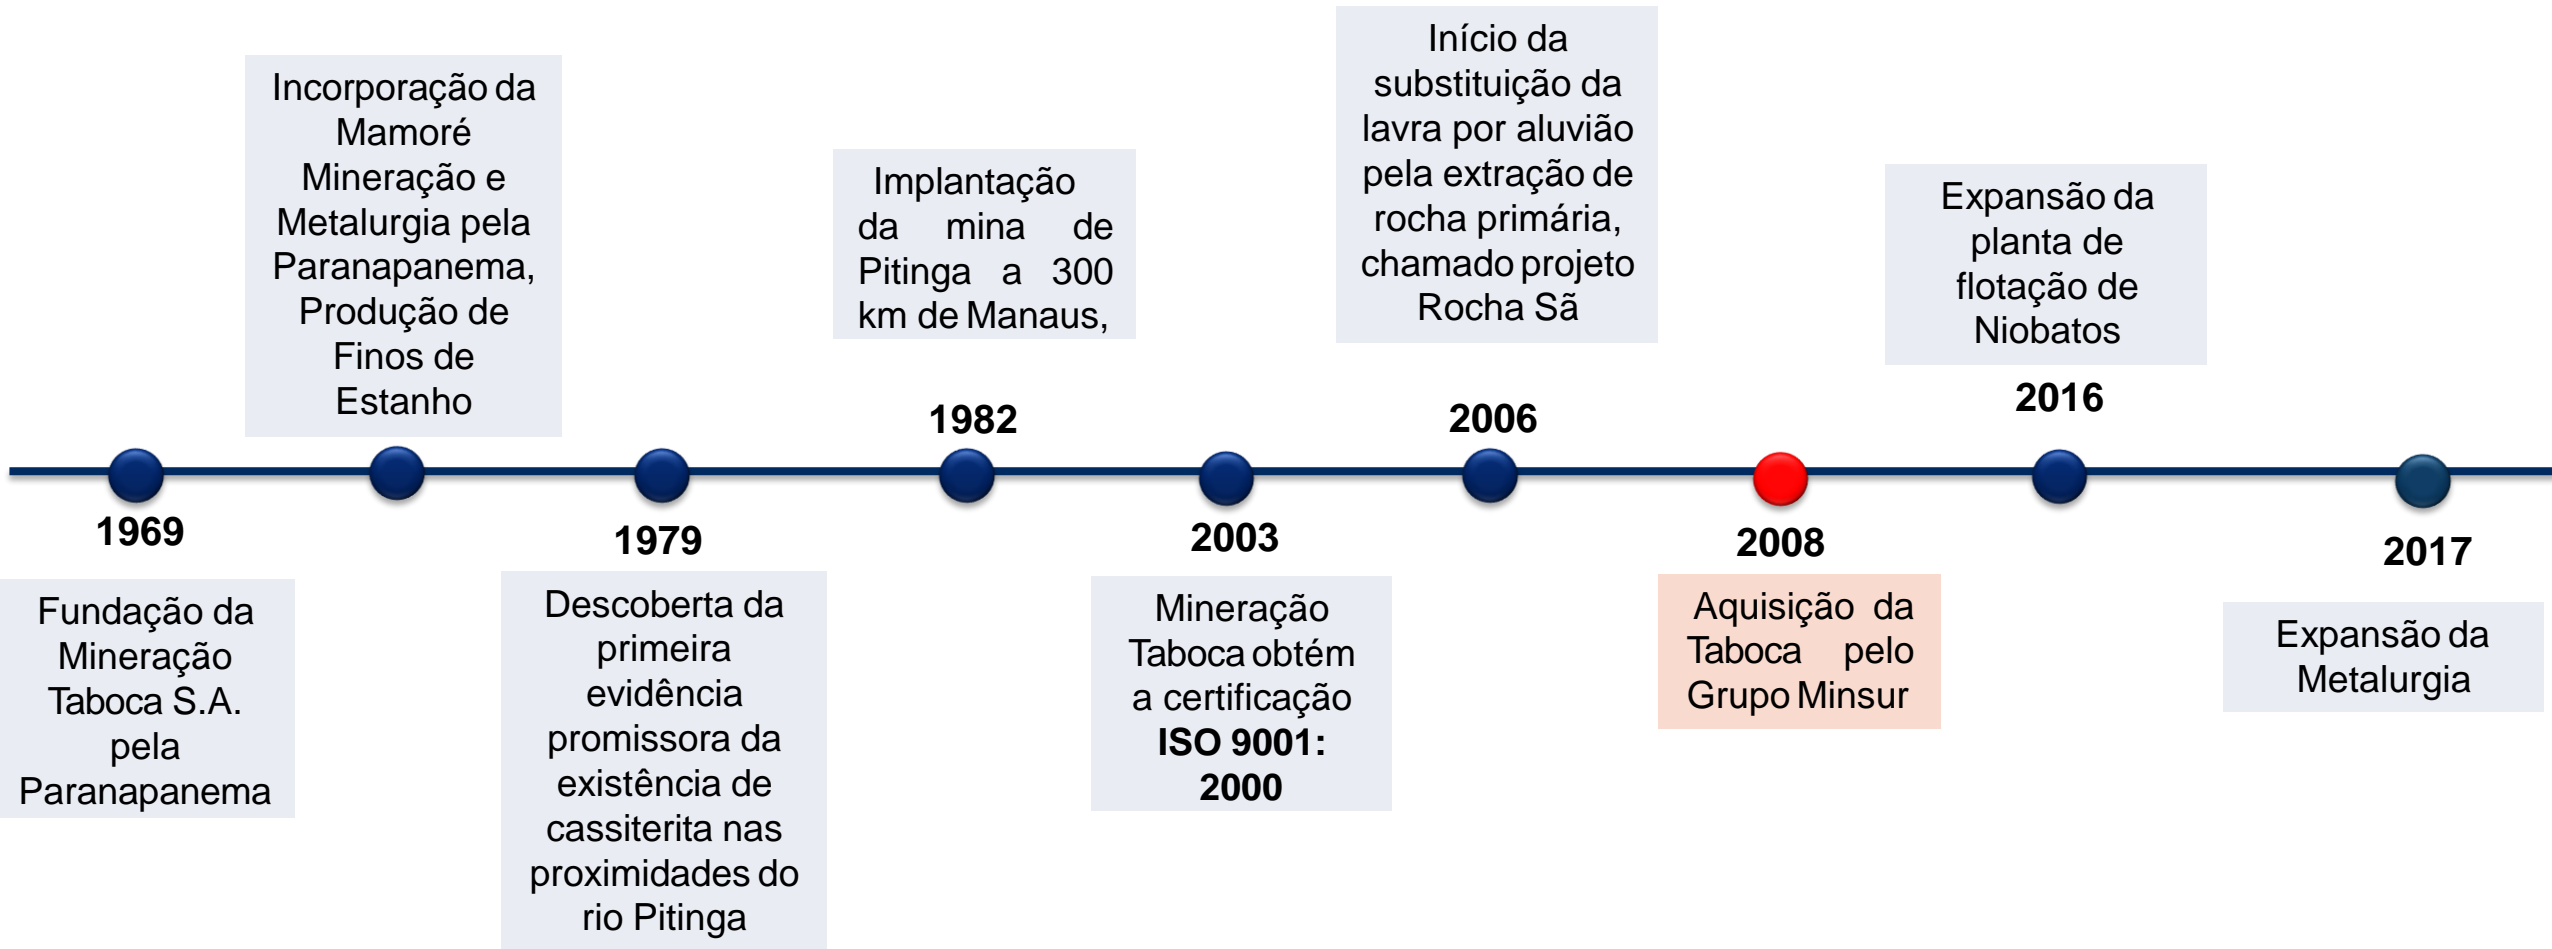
1969

Fundação da Mineração Taboca S.A. pela Paranapanema

Incorporação da Mamoré Mineração e Metalurgia pela Paranapanema, Produção de Finos de Estanho

1979

Descoberta da primeira evidência promissora da existência de cassiterita nas proximidades do rio Pitinga

1982

Implantação da mina de Pitinga a 300 km de Manaus,

2003

Mineração Taboca obtém a certificação **ISO 9001: 2000**

2006

Início da substituição da lavra por aluvião pela extração de rocha primária, chamado projeto Rocha Sã

2008

Aquisição da Taboca pelo Grupo Minsur

2016

Expansão da planta de flotação de Niobatos

2017

Expansão da Metalurgia